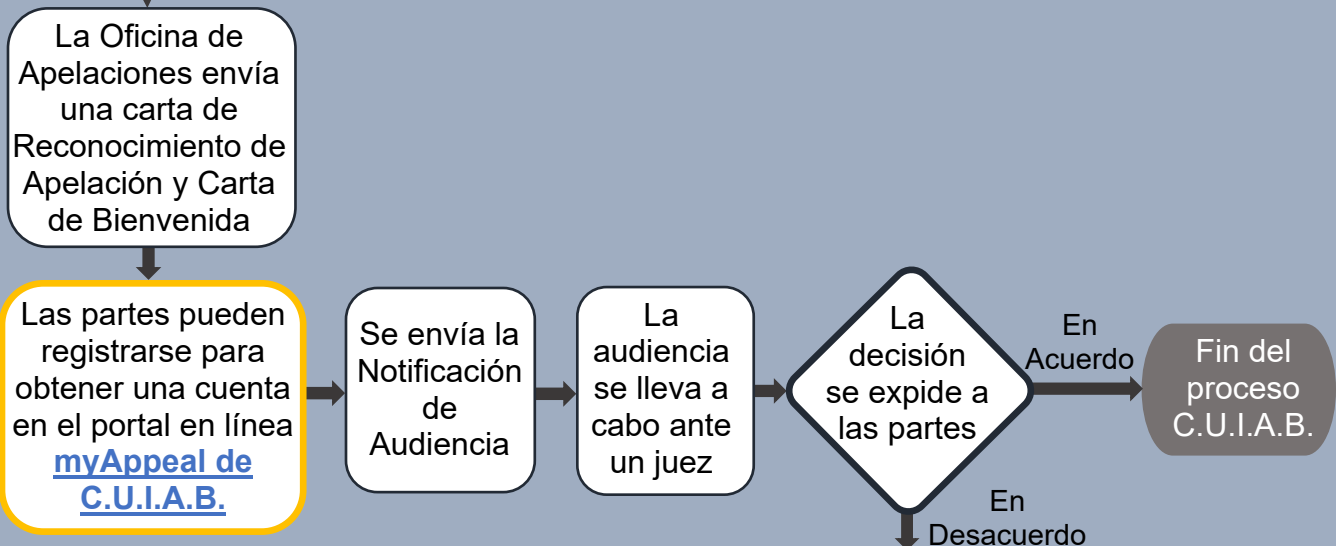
La Oficina de Apelaciones envía una carta de Reconocimiento de Apelación y Carta de Bienvenida

Las partes pueden registrarse para obtener una cuenta en el portal en línea myAppeal de C.U.I.A.B.

Se envía la Notificación de Audiencia

La audiencia se lleva a cabo ante un juez

La decisión se expide a las partes

En Acuerdo

Fin del proceso C.U.I.A.B.

En Desacuerdo